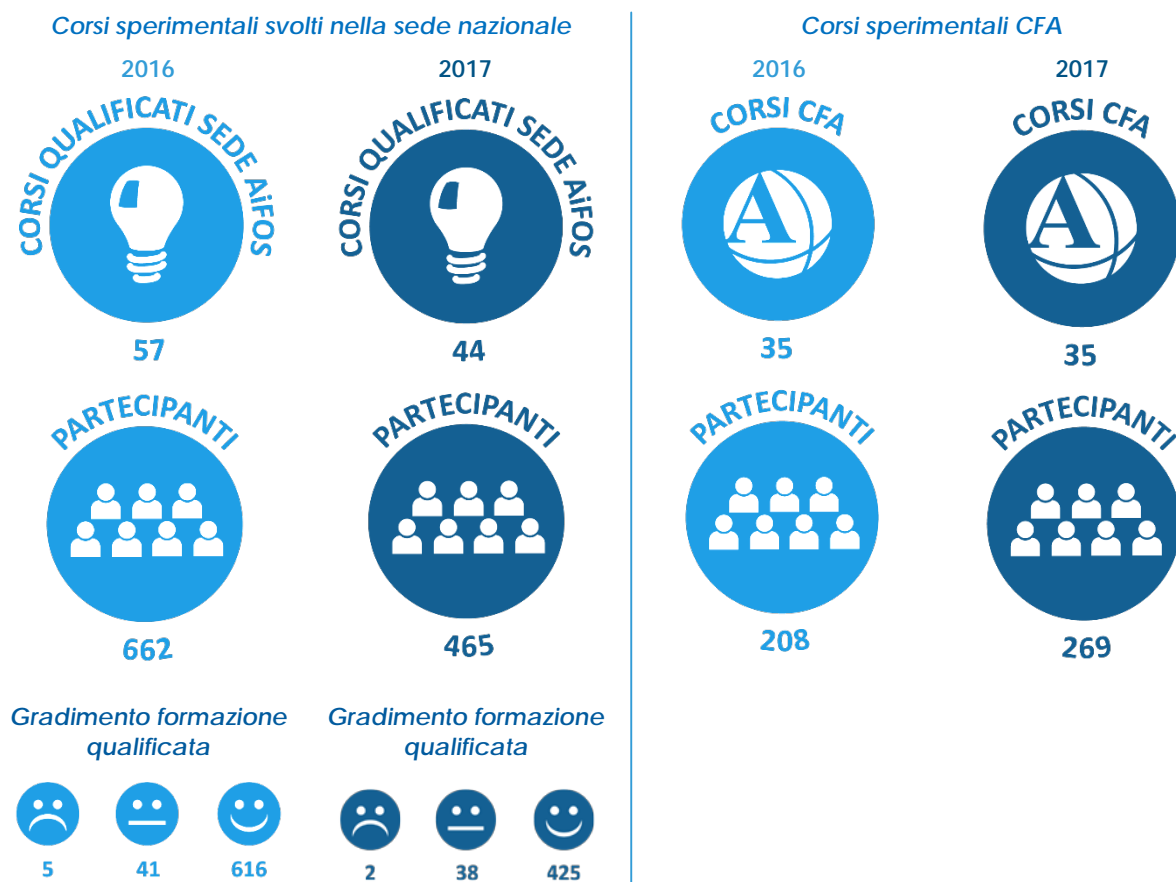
Corsi sperimentali svolti nella sede nazionale

2016

CORSI QUALIFICATI SEDE AiFOS

57

2017

CORSI QUALIFICATI SEDE AiFOS

44

PARTECIPANTI

662

PARTECIPANTI

465

Gradimento formazione qualificata

5 41 616

Gradimento formazione qualificata

2 38 425

Corsi sperimentali CFA

2016

CORSI CFA

A

35

2017

CORSI CFA

A

35

PARTECIPANTI

208

PARTECIPANTI

269